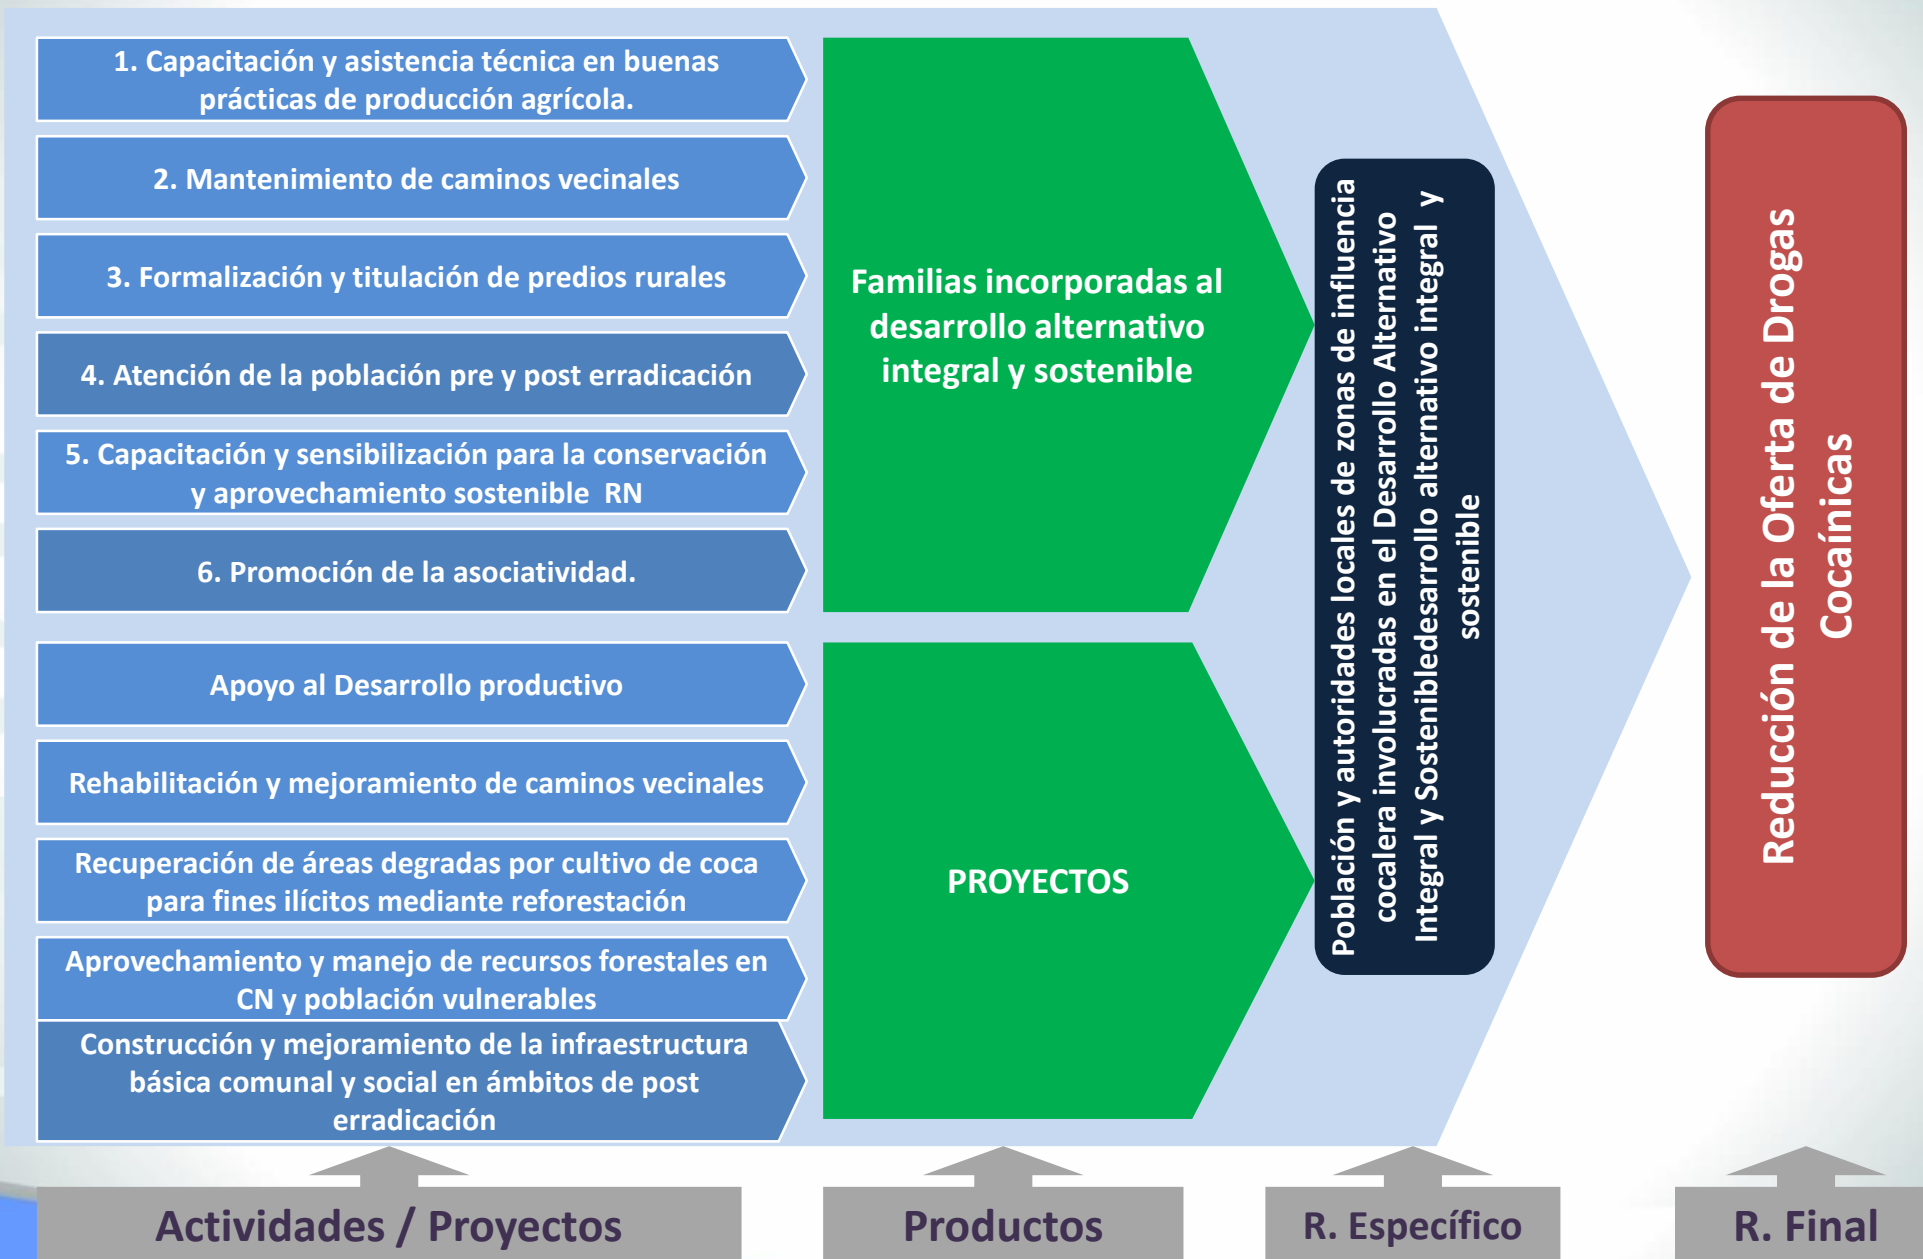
1. Capacitación y asistencia técnica en buenas prácticas de producción agrícola.

2. Mantenimiento de caminos vecinales

3. Formalización y titulación de predios rurales

4. Atención de la población pre y post erradicación

5. Capacitación y sensibilización para la conservación y aprovechamiento sostenible RN

6. Promoción de la asociatividad.

Apoyo al Desarrollo productivo

Rehabilitación y mejoramiento de caminos vecinales

Recuperación de áreas degradas por cultivo de coca para fines ilícitos mediante reforestación

Aprovechamiento y manejo de recursos forestales en CN y población vulnerables

Construcción y mejoramiento de la infraestructura básica comunal y social en ámbitos de post erradicación

Familias incorporadas al desarrollo alternativo integral y sostenible

PROYECTOS

Población y autoridades locales de zonas de influencia cocalera involucradas en el Desarrollo Alternativo Integral y Sosteniblesdesarrollo alternativo integral y sostenible

Reducción de la Oferta de Drogas Cocaínicas

Actividades / Proyectos

Productos

R. Específico

R. Final